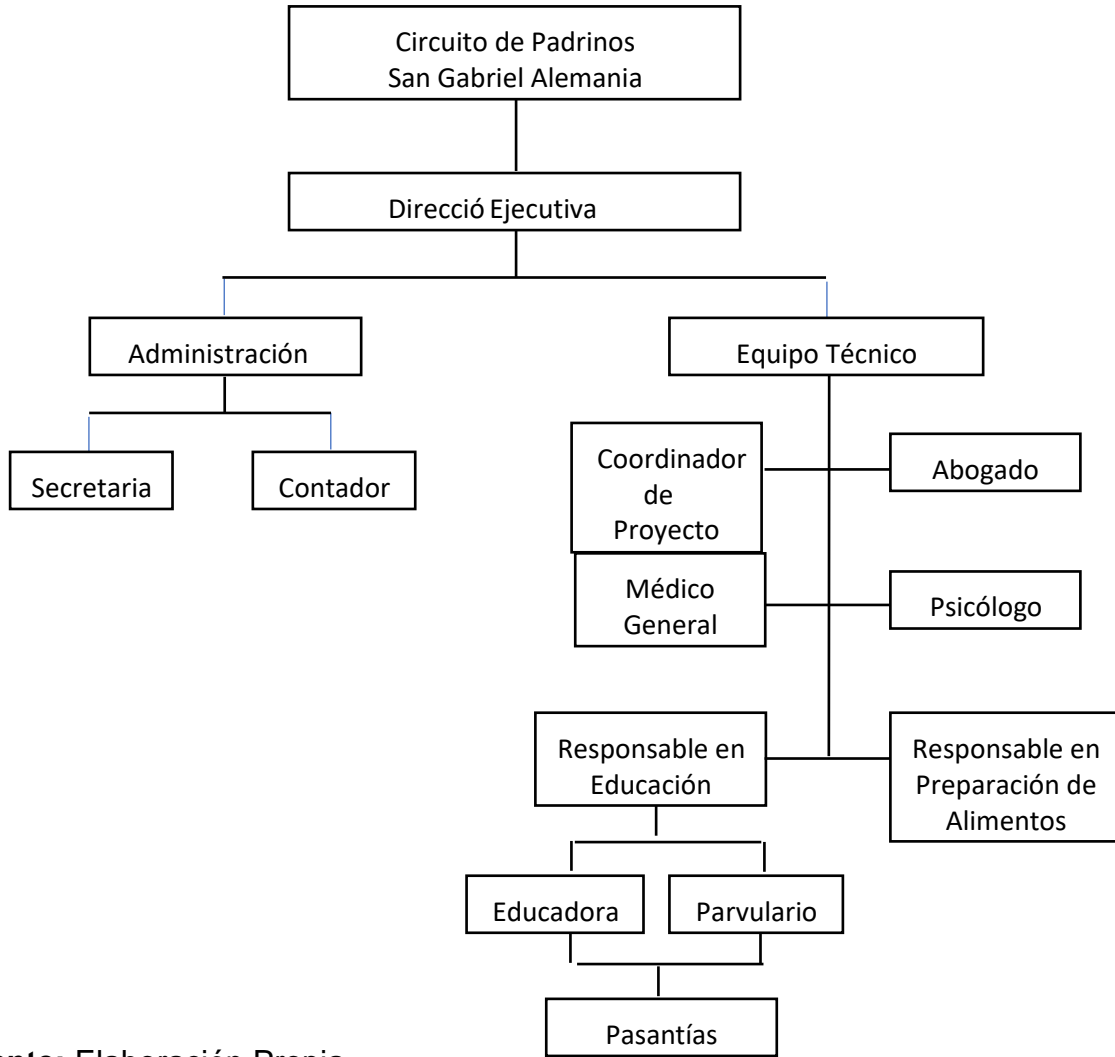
Circuito de Padrinos
San Gabriel Alemania

Direcció Ejecutiva

Administración

Equipo Técnico

Secretaria

Contador

Coordinador de Proyecto

Abogado

Médico General

Psicólogo

Responsable en Educación

Responsable en Preparación de Alimentos

Educadora

Parvulario

Pasantías

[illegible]nte: Elaboración Propia